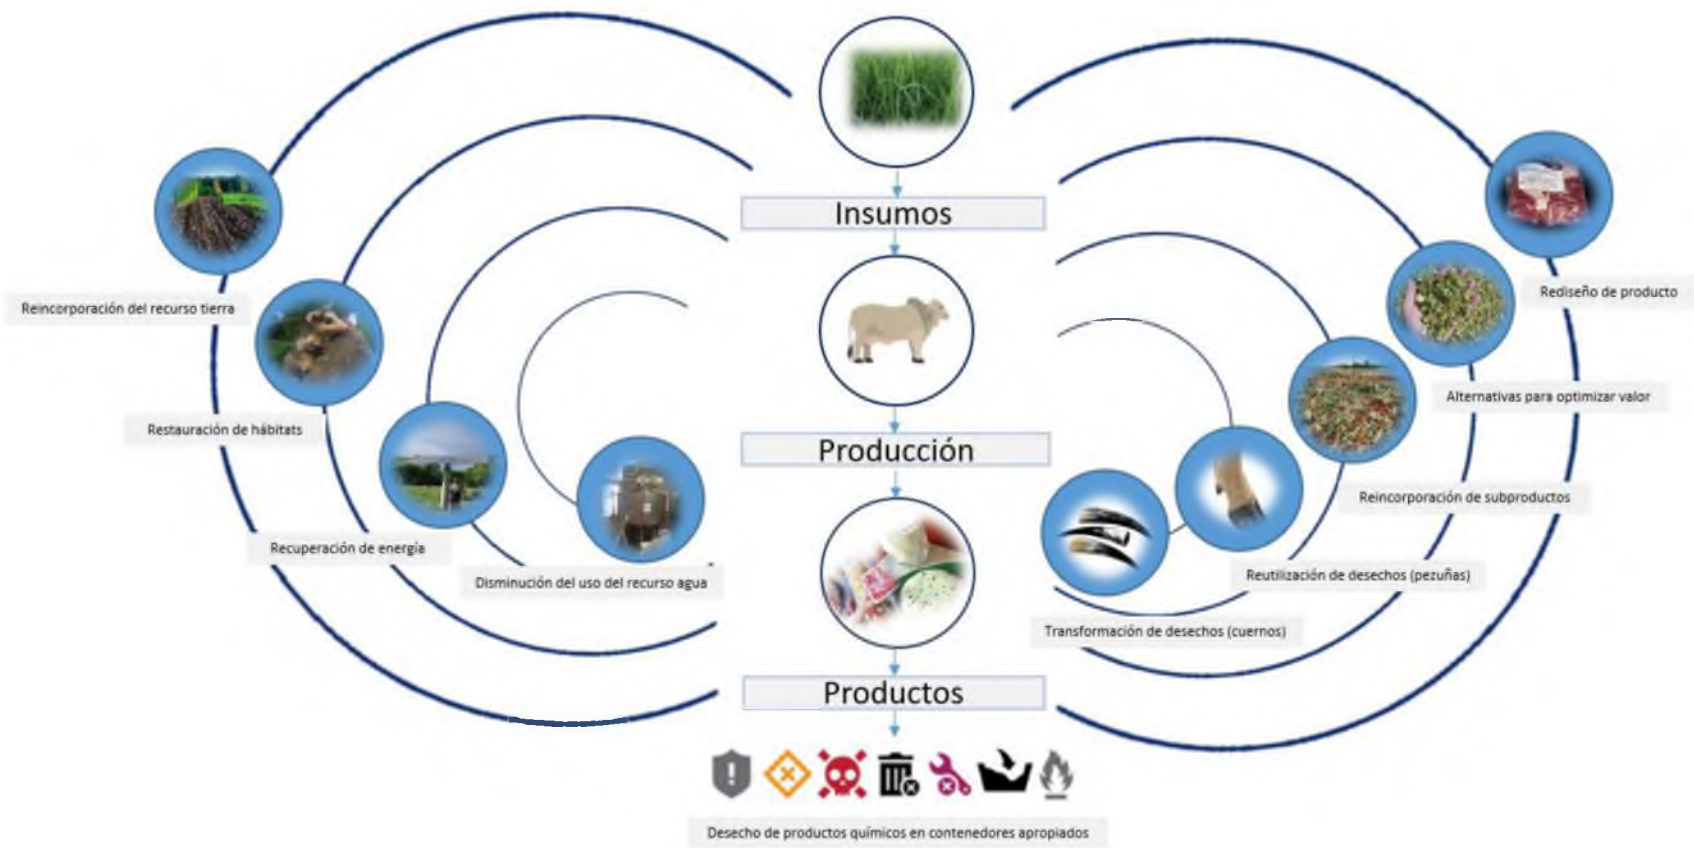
Insumos

Producción

Productos

Reincorporación del recurso tierra

Restauración de hábitats

Recuperación de energía

Disminución del uso del recurso agua

Rediseño de producto

Alternativas para optimizar valor

Reincorporación de subproductos

Reutilización de desechos (pezuñas)

Transformación de desechos (cuernos)

Desecho de productos químicos en contenedores apropiados